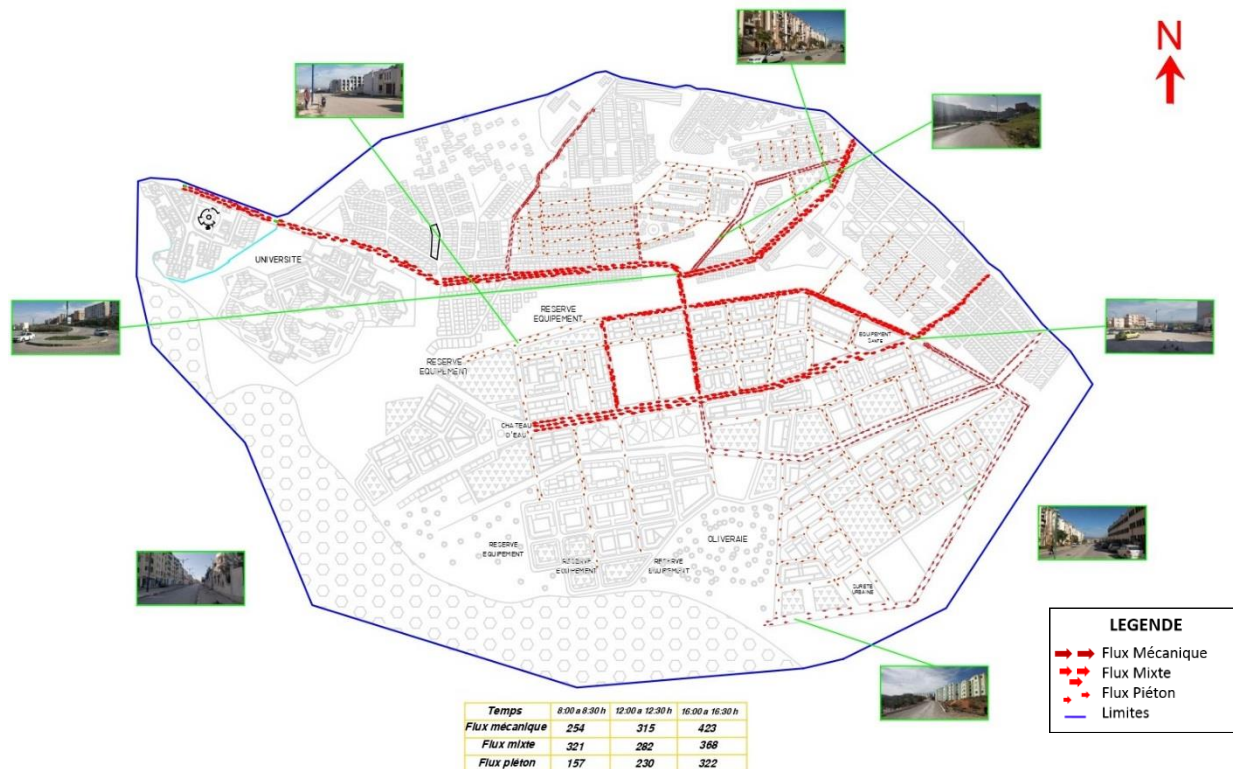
N

UNIVERSITE

RESERVE EQUIPEMENT

RESERVE EQUIPEMENT

EQUIPEMENT SANTE

CHATEAU D'EAU

RESERVE EQUIPEMENT

RESERVE EQUIPEMENT

RESERVE EQUIPEMENT

OLIVERAIE

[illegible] URBAINE

LEGENDE
Flux Mécanique
Flux Mixte
Flux Piéton
Limites

| Temps | 8:00 a 8:30 h | 12:00 a 12:30 h | 16:00 a 16:30 h |
|---|---|---|---|
| Flux mécanique | 254 | 315 | 423 |
| Flux mixte | 321 | 282 | 368 |
| Flux piéton | 157 | 230 | 322 |